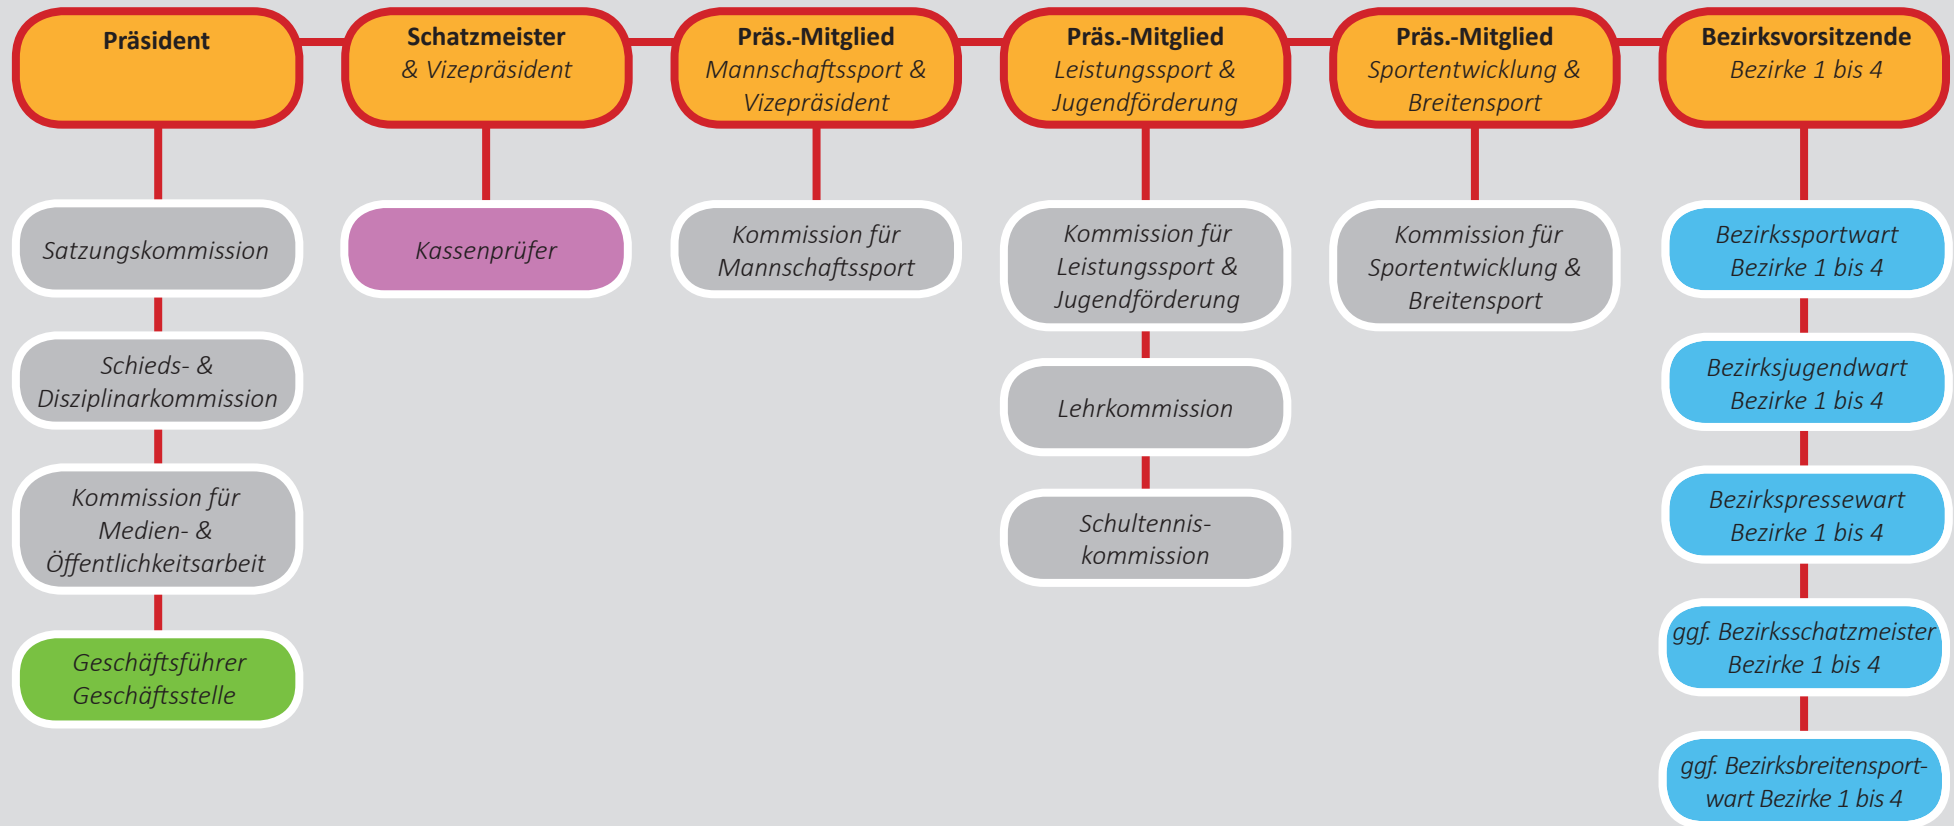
Präsident

Satzungskommission

Schieds- & Disziplinarkommission

Kommission für Medien- & Öffentlichkeitsarbeit

Geschäftsführer Geschäftsstelle

Schatzmeister & Vizepräsident

Kassenprüfer

Präs.-Mitglied Mannschaftssport & Vizepräsident

Kommission für Mannschaftssport

Präs.-Mitglied Leistungssport & Jugendförderung

Kommission für Leistungssport & Jugendförderung

Lehrkommission

Schultennis-kommission

Präs.-Mitglied Sportentwicklung & Breitensport

Kommission für Sportentwicklung & Breitensport

Bezirksvorsitzende Bezirke 1 bis 4

Bezirkssportwart Bezirke 1 bis 4

Bezirksjugendwart Bezirke 1 bis 4

Bezirkspressewart Bezirke 1 bis 4

ggf. Bezirksschatzmeister Bezirke 1 bis 4

ggf. Bezirksbreitensport-wart Bezirke 1 bis 4